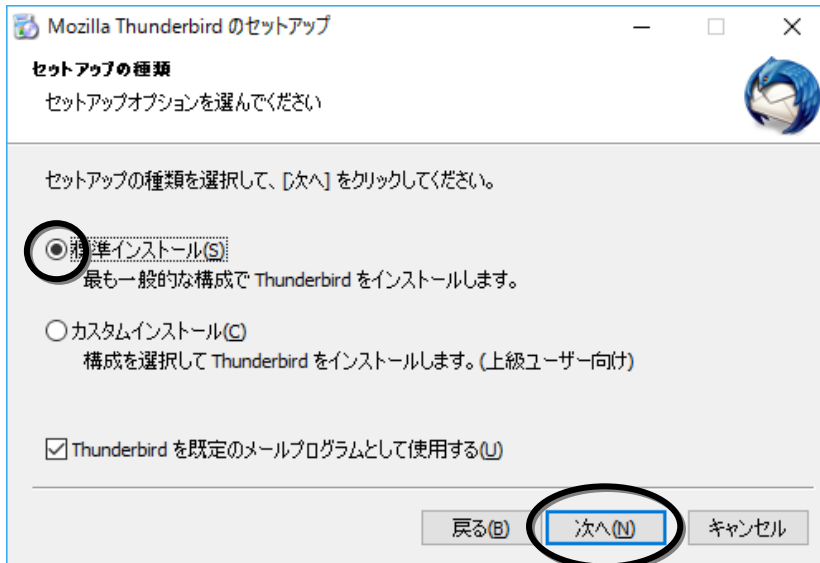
Mozilla Thunderbird のセットアップ

セットアップの種類

セットアップオプションを選んでください

セットアップの種類を選択して、[次へ] をクリックしてください。

標準インストール(S)
最も一般的な構成で Thunderbird をインストールします。

カスタムインストール(C)
構成を選択して Thunderbird をインストールします。(上級ユーザー向け)

Thunderbird を既定のメールプログラムとして使用する(U)

戻る(B) 次へ(N) キャンセル